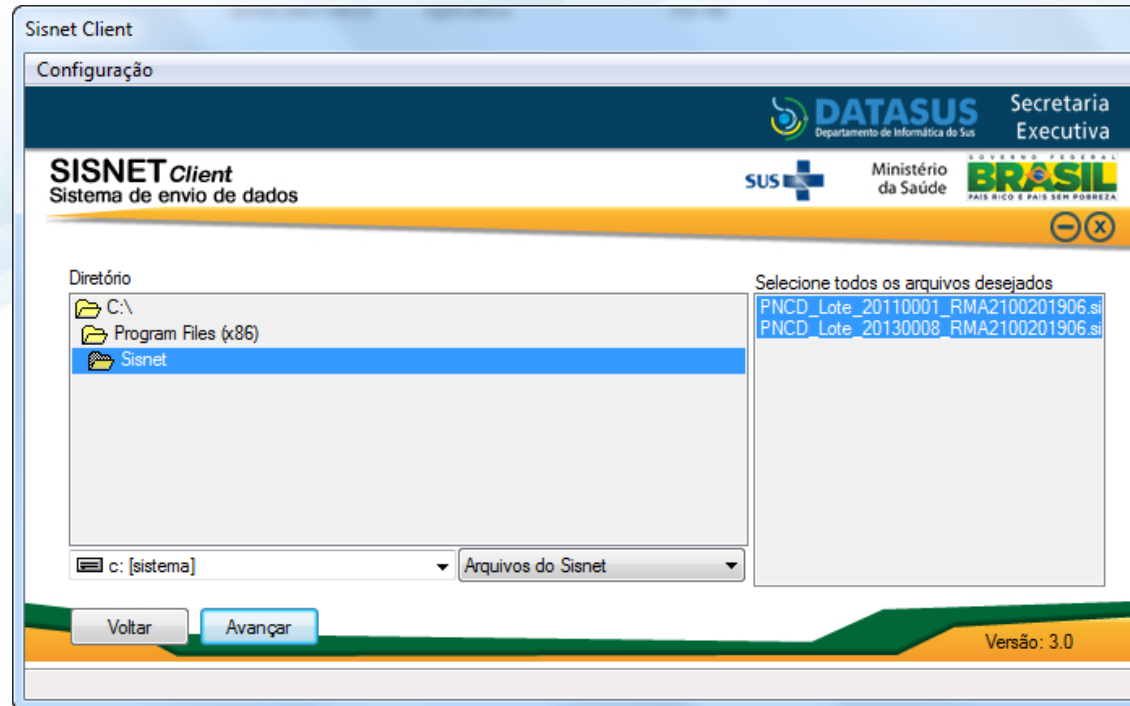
Sisnet Client

Configuração

DATASUS
Departamento de Informática do Sus

Secretaria Executiva

SISNET Client
Sistema de envio de dados

SUS

Ministério da Saúde

GOVERNO FEDERAL
BRASIL
PAÍS RICO É PAÍS SEM POBREZA

Diretório

C:\
Program Files (x86)
Sisnet

c: [sistema]

Arquivos do Sisnet

Selecione todos os arquivos desejados

PNCD_Lote_20110001_RMA2100201906.si
PNCD_Lote_20130008_RMA2100201906.si

Voltar

Avançar

Versão: 3.0